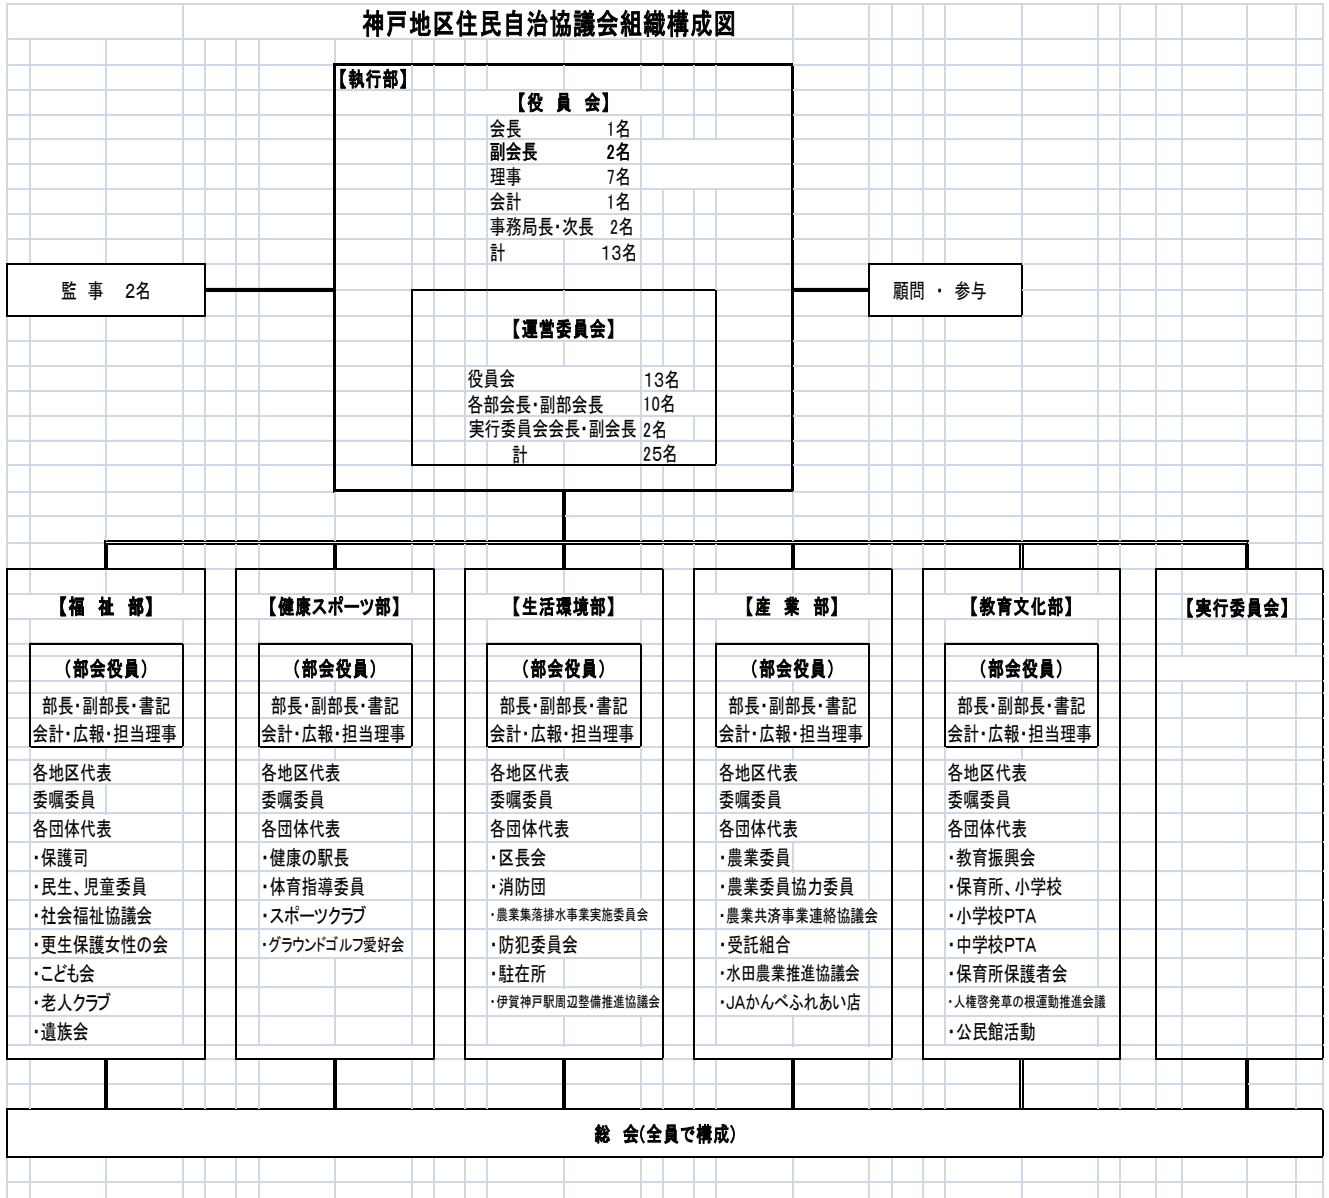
神戸地区住民自治協議会組織構成図

【執行部】

【役 員 会】
会長 1名
副会長 2名
理事 7名
会計 1名
事務局長･次長 2名
計 13名

監 事 2名

顧問 ・ 参与

【運営委員会】
役員会 13名
各部会長･副部会長 10名
実行委員会会長･副会長 2名
計 25名

【福 祉 部】
(部会役員)
部長･副部長･書記
会計･広報･担当理事
各地区代表
委嘱委員
各団体代表
･保護司
･民生、児童委員
･社会福祉協議会
･更生保護女性の会
･こども会
･老人クラブ
･遺族会

【健康スポーツ部】
(部会役員)
部長･副部長･書記
会計･広報･担当理事
各地区代表
委嘱委員
各団体代表
･健康の駅長
･体育指導委員
･スポーツクラブ
･グラウンドゴルフ愛好会

【生活環境部】
(部会役員)
部長･副部長･書記
会計･広報･担当理事
各地区代表
委嘱委員
各団体代表
･区長会
･消防団
･農業集落排水事業実施委員会
･防犯委員会
･駐在所
･伊賀神戸駅周辺整備推進協議会

【産 業 部】
(部会役員)
部長･副部長･書記
会計･広報･担当理事
各地区代表
委嘱委員
各団体代表
･農業委員
･農業委員協力委員
･農業共済事業連絡協議会
･受託組合
･水田農業推進協議会
･JAかんべふれあい店

【教育文化部】
(部会役員)
部長･副部長･書記
会計･広報･担当理事
各地区代表
委嘱委員
各団体代表
･教育振興会
･保育所、小学校
･小学校PTA
･中学校PTA
･保育所保護者会
･人権啓発草の根運動推進会議
･公民館活動

【実行委員会】

総 会(全員で構成)